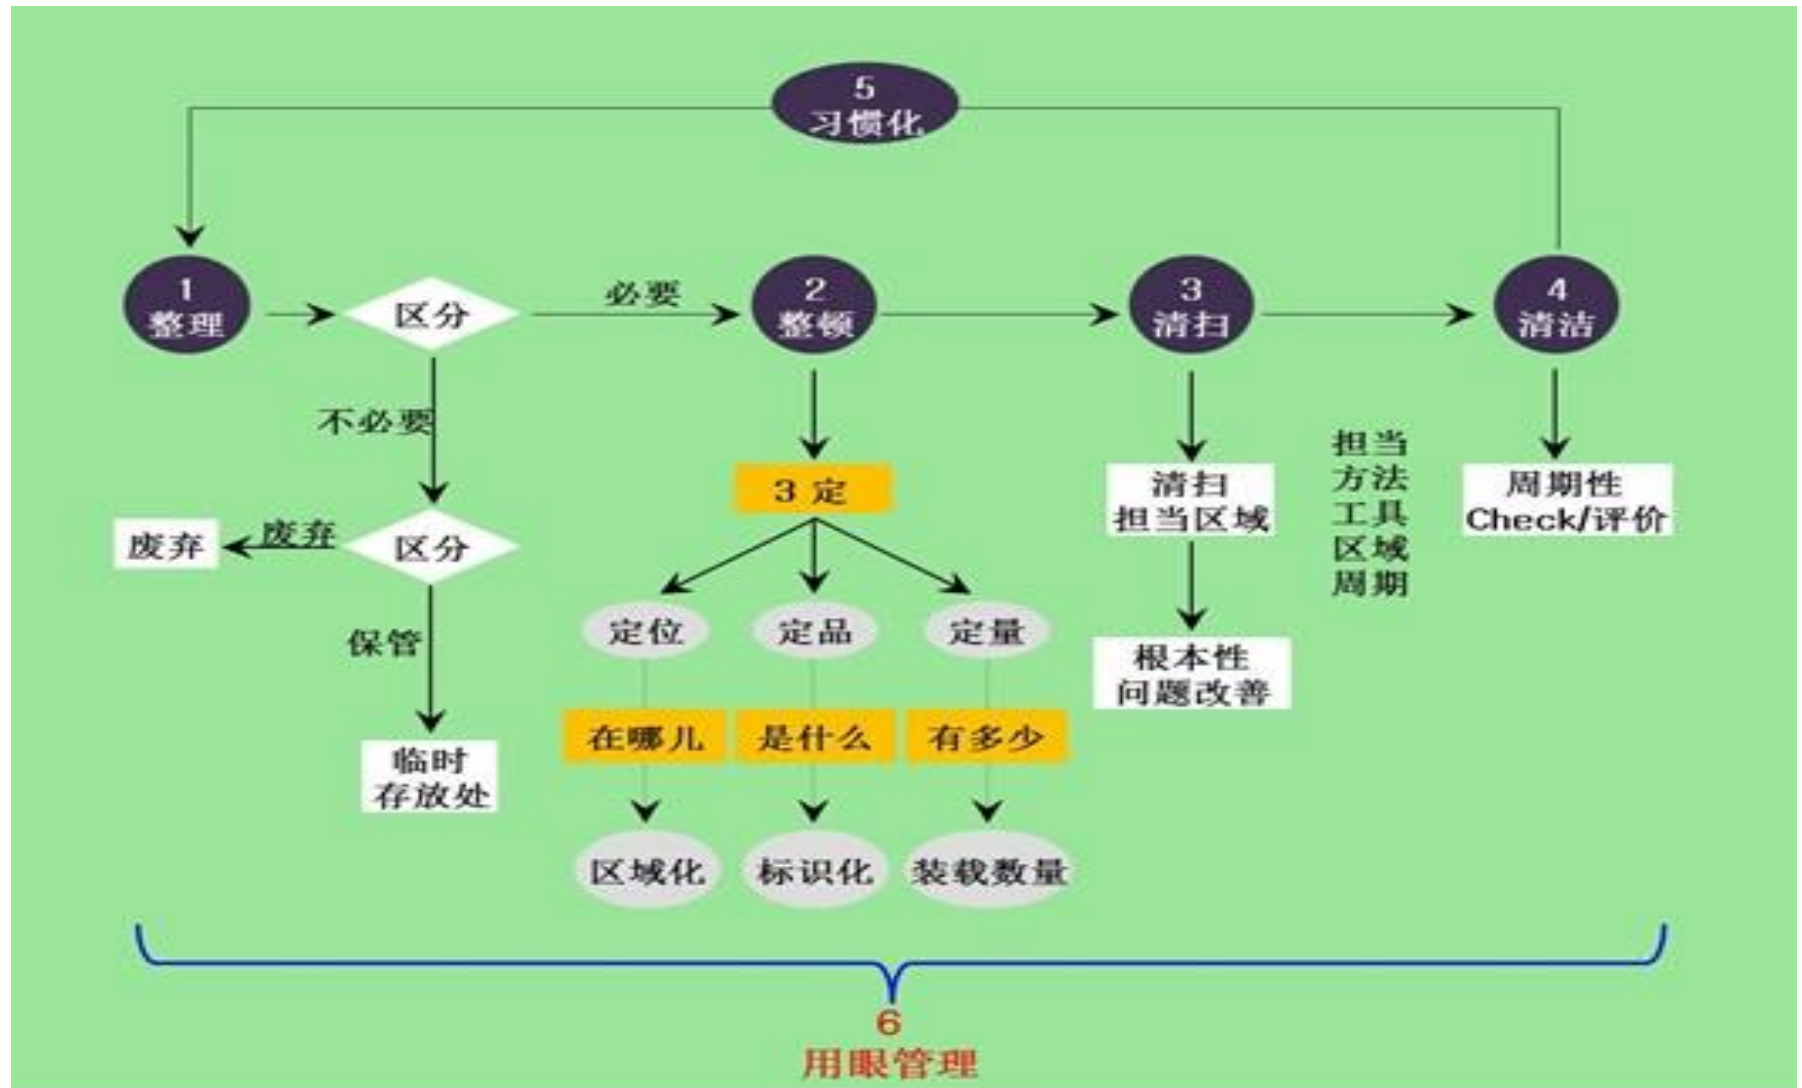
5
习惯化

1
整理

区分

必要

2
整顿

3
清扫

4
清洁

不必要

3 定

清扫
担当区域

担当
方法
工具
区域
周期

周期性
Check/评价

废弃

废弃

区分

保管

定位

定品

定量

根本性
问题改善

在哪儿

是什么

有多少

临时
存放处

区域化

标识化

装载数量

6
用眼管理